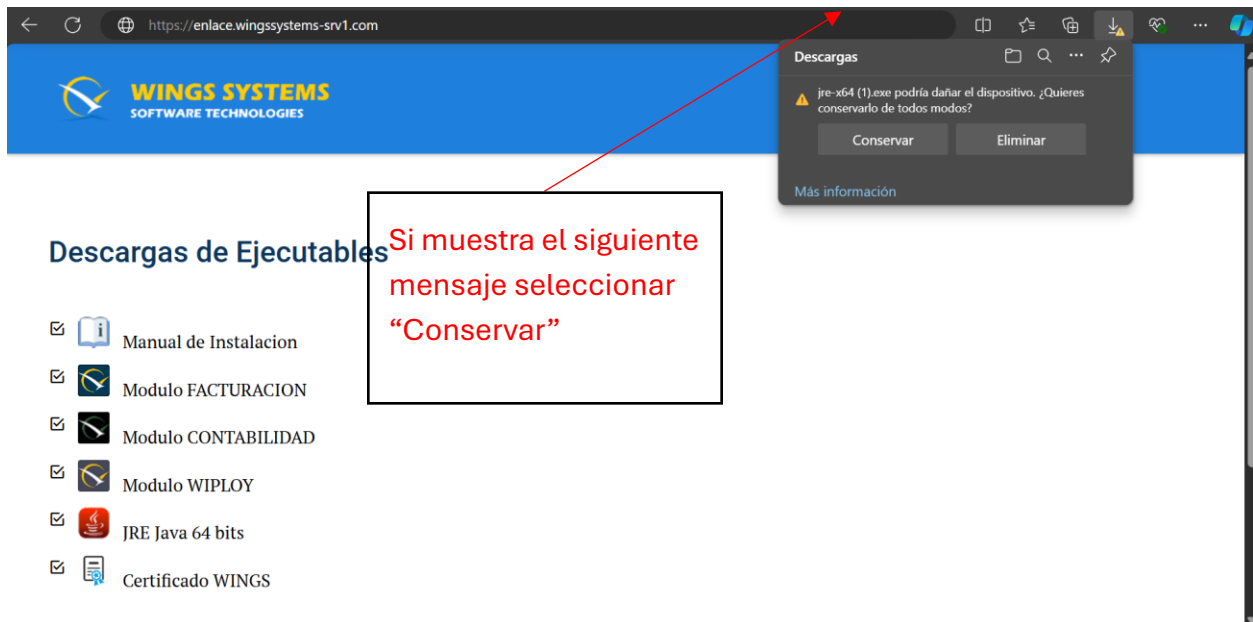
https://enlace.wingssystems-srv1.com

WINGS SYSTEMS
SOFTWARE TECHNOLOGIES

Descargas

jre-x64 (1).exe podría dañar el dispositivo. ¿Quieres conservarlo de todos modos?

Conservar

Eliminar

Más información

Descargas de Ejecutables

Si muestra el siguiente mensaje seleccionar “Conservar”

Manual de Instalacion

Modulo FACTURACION

Modulo CONTABILIDAD

Modulo WIPLOY

JRE Java 64 bits

Certificado WINGS